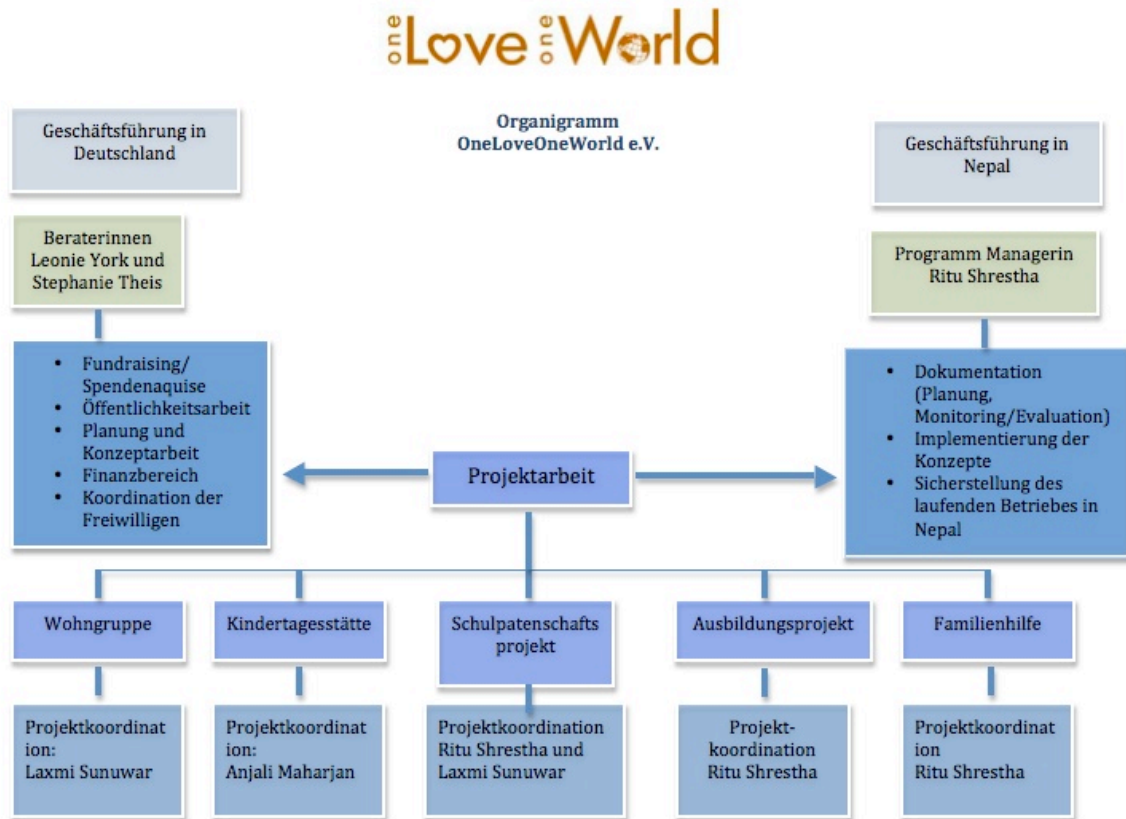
one Love one World

Organigramm
OneLoveOneWorld e.V.

Geschäftsführung in Deutschland

Geschäftsführung in Nepal

Beraterinnen Leonie York und Stephanie Theis

Programm Managerin Ritu Shrestha

- Fundraising/ Spendenaquise
- Öffentlichkeitsarbeit
- Planung und Konzeptarbeit
- Finanzbereich
- Koordination der Freiwilligen

Projektarbeit

- Dokumentation (Planung, Monitoring/Evaluation)
- Implementierung der Konzepte
- Sicherstellung des laufenden Betriebes in Nepal

Wohngruppe

Kindertagesstätte

Schulpatenschafts projekt

Ausbildungsprojekt

Familienhilfe

Projektkoordinat ion: Laxmi Sunuwar

Projektkoordinat ion: Anjali Maharjan

Projektkoordination Ritu Shrestha und Laxmi Sunuwar

Projekt- koordination Ritu Shrestha

Projektkoordinat ion Ritu Shrestha